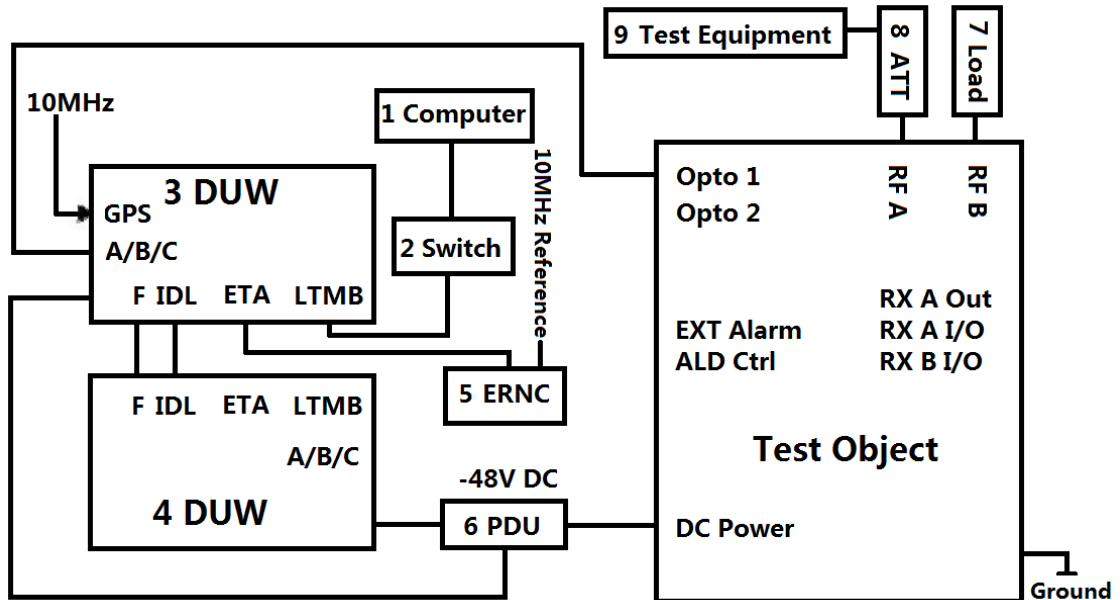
9 Test Equipment

8 ATT

7 Load

10MHz

1 Computer

3 DUW

GPS

A/B/C

2 Switch

10MHz Reference

F IDL ETA LTMB

Opto 1
Opto 2

RF A

RF B

RX A Out
RX A I/O
RX B I/O

EXT Alarm
ALD Ctrl

F IDL ETA LTMB

A/B/C

5 ERNC

Test Object

-48V DC

4 DUW

6 PDU

DC Power

Ground